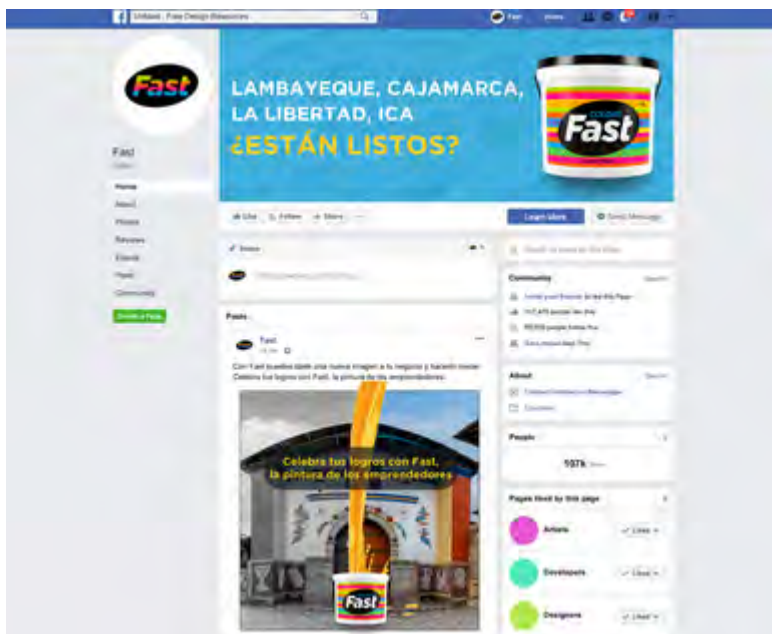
Unlisted - Fase Design Resources

Fast

Fast

Home
About
Photos
Reviews
Events
Posts
Community

Create a Page

LAMBAYEQUE, CAJAMARCA, LA LIBERTAD, ICA
¿ESTÁN LISTOS?

Fast

Like
Follow
Share

Learn More
Send Message

Posts

Fast

Con Fast puedes darle una nueva imagen a tu negocio y hacerlo crecer. Celebra tus logros con Fast, la pintura de los emprendedores.

Celebra tus logros con Fast, la pintura de los emprendedores

Fast

Community
See All

About
See All

People

197k

Pages liked by this page

Artists
Liked

Developers
Liked

Designers
Liked